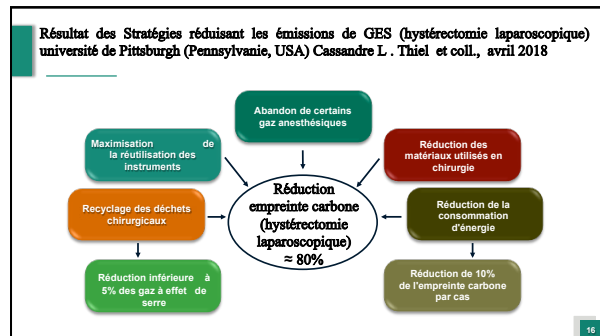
Résultat des Stratégies réduisant les émissions de GES (hystérectomie laparoscopique) université de Pittsburgh (Pennsylvanie, USA) Cassandre L . Thiel et coll., avril 2018

Abandon de certains gaz anesthésiques

Maximisation de la réutilisation des instruments

Réduction des matériaux utilisés en chirurgie

Recyclage des déchets chirurgicaux

Réduction empreinte carbone (hystérectomie laparoscopique) ≈ 80%

Réduction de la consommation d'énergie

Réduction inférieure à 5% des gaz à effet de serre

Réduction de 10% de l'empreinte carbone par cas

16